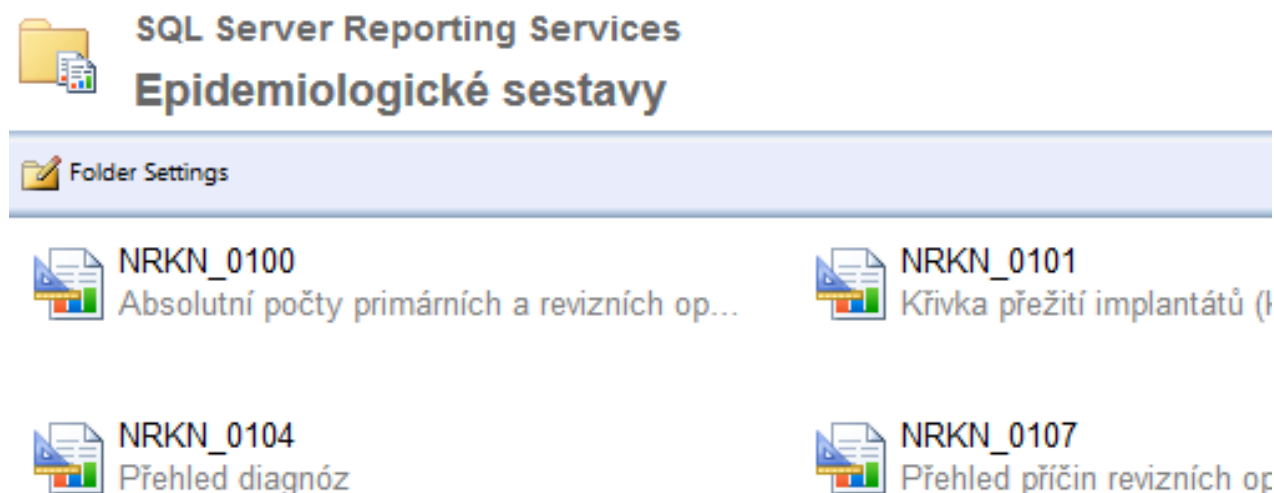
SQL Server Reporting Services

Epidemiologické sestavy

Folder Settings

NRKN_0100
Absolutní počty primárních a revizních op...

NRKN_0101
Křivka přežití implantátů (

NRKN_0104
Přehled diagnóz

NRKN_0107
Přehled příčin revizních o